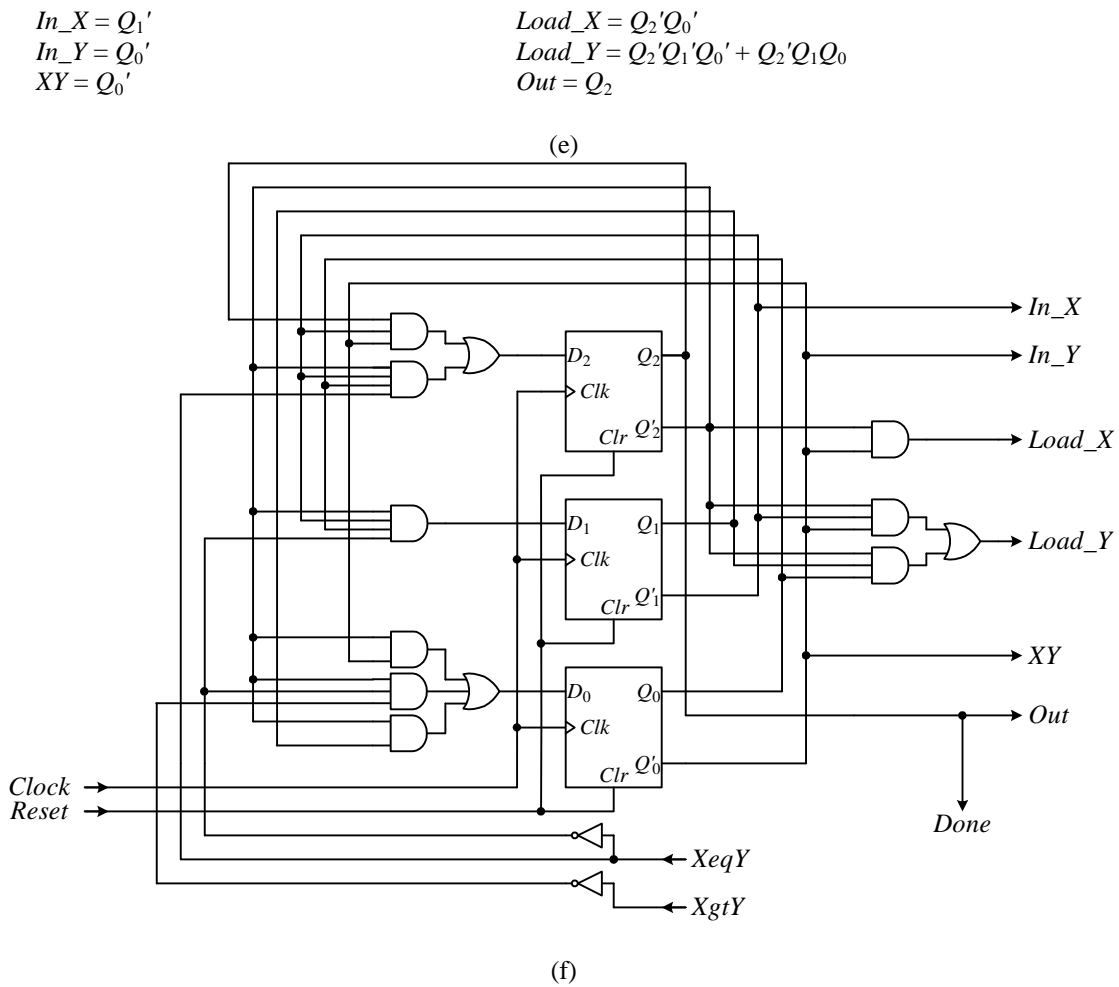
$In\_X = Q_1'$
$In\_Y = Q_0'$
$XY = Q_0'$

$Load\_X = Q_2'Q_0'$
$Load\_Y = Q_2'Q_1'Q_0' + Q_2'Q_1Q_0$
$Out = Q_2$

(e)

$D_2$ $Q_2$ Clk $Q'_2$ Clr
$D_1$ $Q_1$ Clk $Q'_1$ Clr
$D_0$ $Q_0$ Clk $Q'_0$ Clr

In_X
In_Y
Load_X
Load_Y
XY
Out
Done
Clock
Reset
XeqY
XgtY

(f)